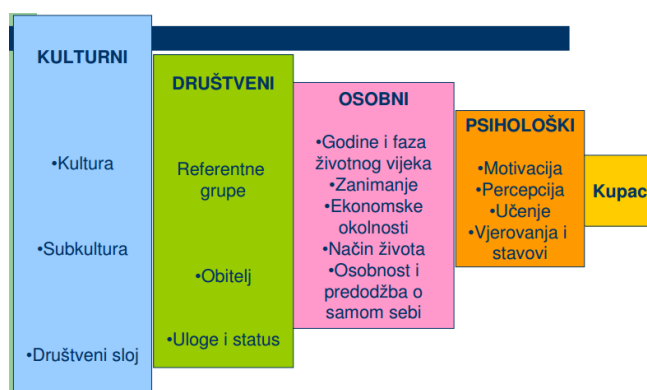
KULTURNI

•Kultura

•Subkultura

•Društveni sloj

DRUŠTVENI

Referentne grupe

•Obitelj

•Uloge i status

OSOBNI

•Godine i faza životnog vijeka
•Zanimanje
•Ekonomske okolnosti
•Način života
•Osobnost i predodžba o samom sebi

PSIHOLOŠKI

•Motivacija
•Percepcija
•Učenje
•Vjerovanja i stavovi

Kupac